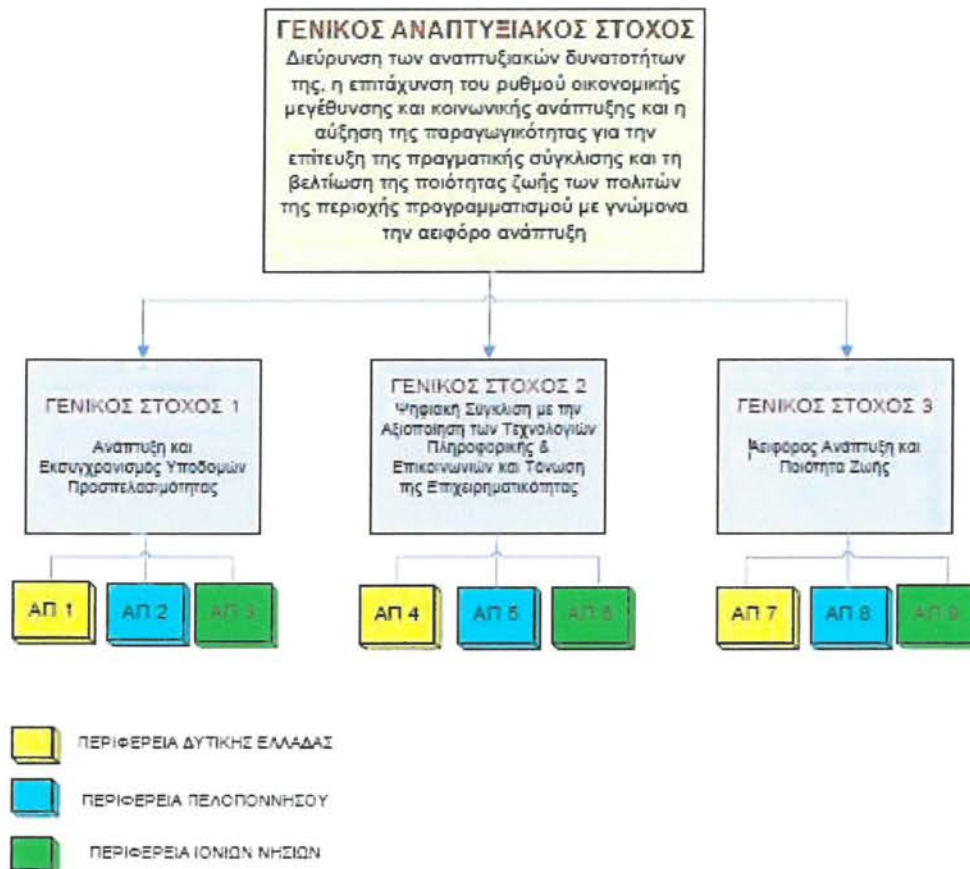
ΓΕΝΙΚΟΣ ΑΝΑΠΤΥΞΙΑΚΟΣ ΣΤΟΧΟΣ
Διεύρυνση των αναπτυξιακών δυνατοτήτων της, η επιτάχυνση του ρυθμού οικονομικής μεγέθυνσης και κοινωνικής ανάπτυξης και η αύξηση της παραγωγικότητας για την επίτευξη της πραγματικής σύγκλισης και τη βελτίωση της ποιότητας ζωής των πολιτών της περιοχής προγραμματισμού με γνώμονα την αειφόρο ανάπτυξη

ΓΕΝΙΚΟΣ ΣΤΟΧΟΣ 1
Ανάπτυξη και Εκσυγχρονισμός Υποδομών Προσπελασιμότητας

ΓΕΝΙΚΟΣ ΣΤΟΧΟΣ 2
Ψηφιακή Σύγκλιση με την Αξιοποίηση των Τεχνολογιών Πληροφορικής & Επικοινωνιών και Τόνωση της Επιχειρηματικότητας

ΓΕΝΙΚΟΣ ΣΤΟΧΟΣ 3
Αειφόρος Ανάπτυξη και Ποιότητα Ζωής

ΑΠ 1
ΑΠ 2
ΑΠ 3
ΑΠ 4
ΑΠ 5
ΑΠ 6
ΑΠ 7
ΑΠ 8
ΑΠ 9

ΠΕΡΙΦΕΡΕΙΑ ΔΥΤΙΚΗΣ ΕΛΛΑΔΑΣ
ΠΕΡΙΦΕΡΕΙΑ ΠΕΛΟΠΟΝΝΗΣΟΥ
ΠΕΡΙΦΕΡΕΙΑ ΙΟΝΙΩΝ ΝΗΣΙΩΝ